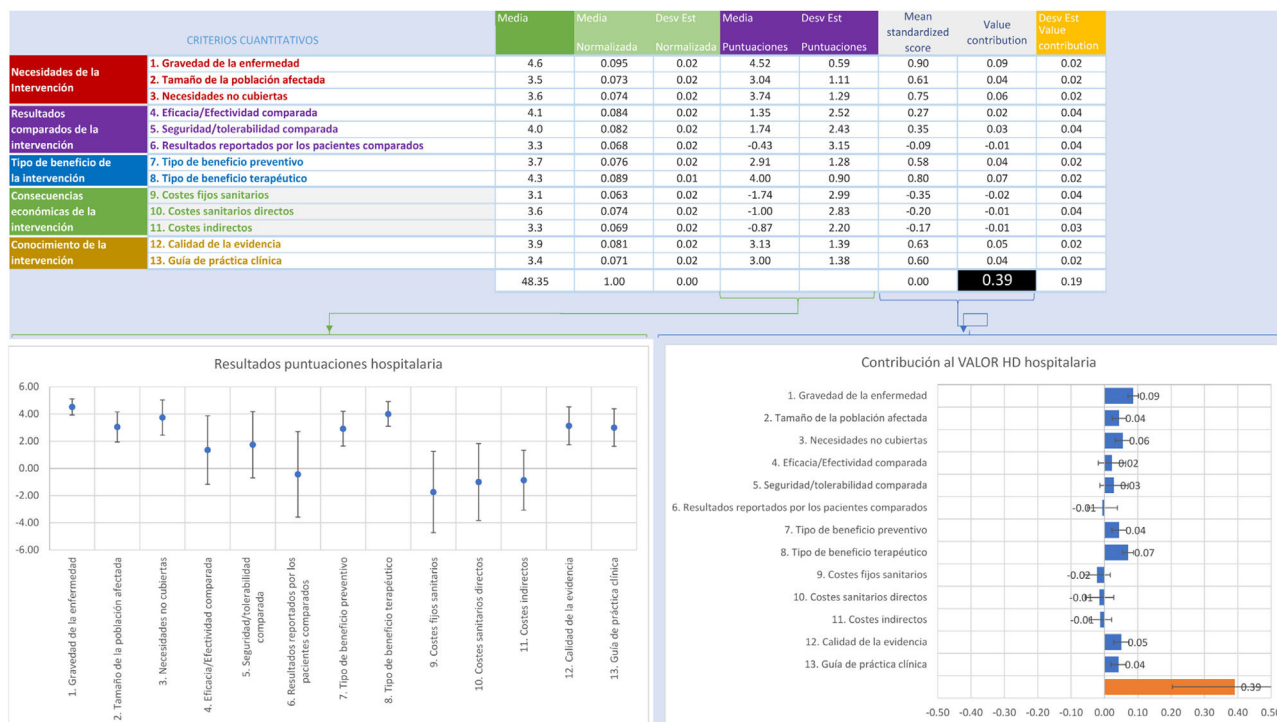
| CRITERIOS CUANTITATIVOS | | Media | Media Normalizada | Desv Est Normalizada | Media Puntuaciones | Desv Est Puntuaciones | Mean standardized score | Value contribution | Desv Est Value contribution |
|---|---|---|---|---|---|---|---|---|---|
| Necesidades de la Intervención | 1. Gravedad de la enfermedad | 4.6 | 0.095 | 0.02 | 4.52 | 0.59 | 0.90 | 0.09 | 0.02 |
| | 2. Tamaño de la población afectada | 3.5 | 0.073 | 0.02 | 3.04 | 1.11 | 0.61 | 0.04 | 0.02 |
| | 3. Necesidades no cubiertas | 3.6 | 0.074 | 0.02 | 3.74 | 1.29 | 0.75 | 0.06 | 0.02 |
| Resultados comparados de la intervención | 4. Eficacia/Efectividad comparada | 4.1 | 0.084 | 0.02 | 1.35 | 2.52 | 0.27 | 0.02 | 0.04 |
| | 5. Seguridad/tolerabilidad comparada | 4.0 | 0.082 | 0.02 | 1.74 | 2.43 | 0.35 | 0.03 | 0.04 |
| | 6. Resultados reportados por los pacientes comparados | 3.3 | 0.068 | 0.02 | -0.43 | 3.15 | -0.09 | -0.01 | 0.04 |
| Tipo de beneficio de la intervención | 7. Tipo de beneficio preventivo | 3.7 | 0.076 | 0.02 | 2.91 | 1.28 | 0.58 | 0.04 | 0.02 |
| | 8. Tipo de beneficio terapéutico | 4.3 | 0.089 | 0.01 | 4.00 | 0.90 | 0.80 | 0.07 | 0.02 |
| Consecuencias económicas de la intervención | 9. Costes fijos sanitarios | 3.1 | 0.063 | 0.02 | -1.74 | 2.99 | -0.35 | -0.02 | 0.04 |
| | 10. Costes sanitarios directos | 3.6 | 0.074 | 0.02 | -1.00 | 2.83 | -0.20 | -0.01 | 0.04 |
| | 11. Costes indirectos | 3.3 | 0.069 | 0.02 | -0.87 | 2.20 | -0.17 | -0.01 | 0.03 |
| Conocimiento de la intervención | 12. Calidad de la evidencia | 3.9 | 0.081 | 0.02 | 3.13 | 1.39 | 0.63 | 0.05 | 0.02 |
| | 13. Guía de práctica clínica | 3.4 | 0.071 | 0.02 | 3.00 | 1.38 | 0.60 | 0.04 | 0.02 |
| | | 48.35 | 1.00 | 0.00 | | | 0.00 | 0.39 | 0.19 |

Resultados puntuaciones hospitalaria

6.00 4.00 2.00 0.00 -2.00 -4.00 -6.00

1. Gravedad de la enfermedad
2. Tamaño de la población afectada
3. Necesidades no cubiertas
4. Eficacia/Efectividad comparada
5. Seguridad/tolerabilidad comparada
6. Resultados reportados por los pacientes comparados
7. Tipo de beneficio preventivo
8. Tipo de beneficio terapéutico
9. Costes fijos sanitarios
10. Costes sanitarios directos
11. Costes indirectos
12. Calidad de la evidencia
13. Guía de práctica clínica

Contribución al VALOR HD hospitalaria

1. Gravedad de la enfermedad 0.09
2. Tamaño de la población afectada 0.04
3. Necesidades no cubiertas 0.06
4. Eficacia/Efectividad comparada 0.02
5. Seguridad/tolerabilidad comparada 0.03
6. Resultados reportados por los pacientes comparados -0.01
7. Tipo de beneficio preventivo 0.04
8. Tipo de beneficio terapéutico 0.07
9. Costes fijos sanitarios -0.02
10. Costes sanitarios directos -0.01
11. Costes indirectos -0.01
12. Calidad de la evidencia 0.05
13. Guía de práctica clínica 0.04
0.39

-0.50 -0.40 -0.30 -0.20 -0.10 0.00 0.10 0.20 0.30 0.40 0.50